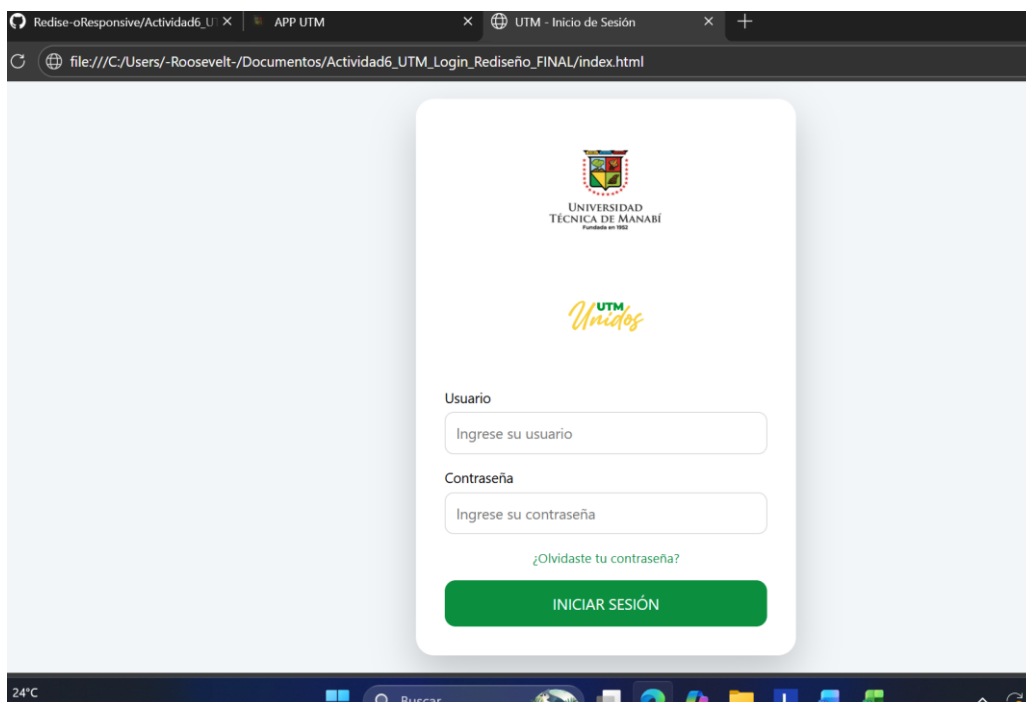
Redise-oResponsive/Actividad6_U
APP UTM
UTM - Inicio de Sesión

file:///C:/Users/-Roosevelt-/Documentos/Actividad6_UTM_Login_Rediseño_FINAL/index.html

UNIVERSIDAD TÉCNICA DE MANABÍ
Fundada en 1952

UTM Unidos

Usuario
Ingrese su usuario
Contraseña
Ingrese su contraseña
¿Olvidaste tu contraseña?
INICIAR SESIÓN

24°C
Buscar